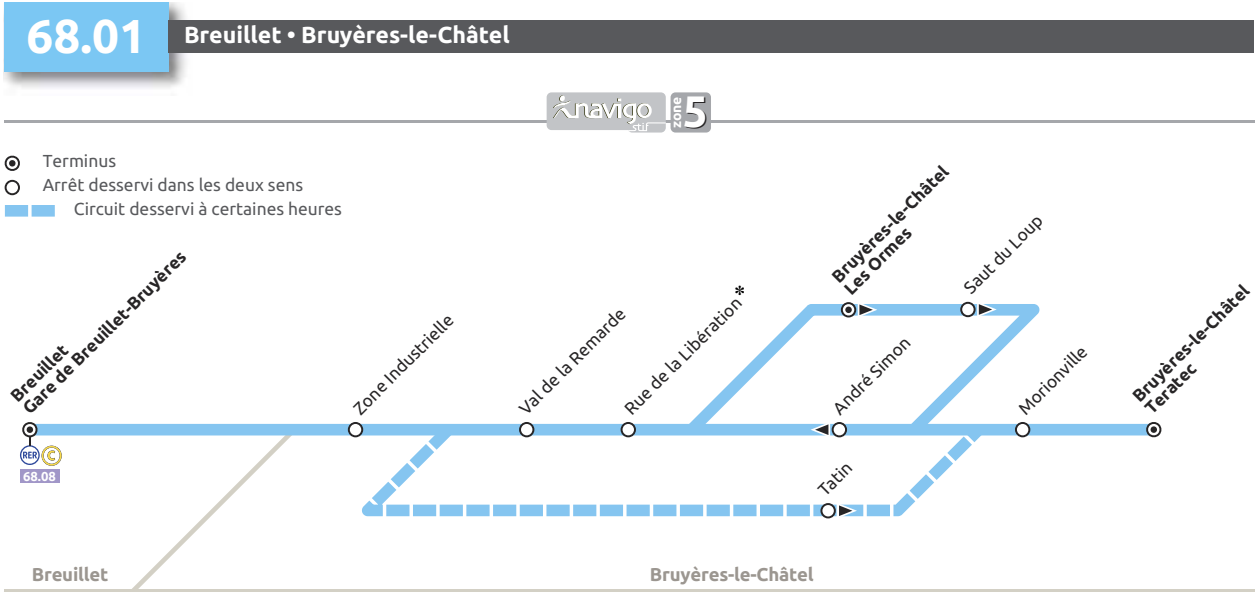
68.01 Breuillet • Bruyères-le-Châtel

navigo stif zone 5

Terminus
Arrêt desservi dans les deux sens
Circuit desservi à certaines heures

Breuillet Gare de Breuillet-Bruyères
RER C
68.08

Zone Industrielle

Val de la Remarde

Rue de la Libération *

Bruyères-le-Châtel Les Ormes

Saut du Loup

André Simon

Morionville

Bruyères-le-Châtel Teratec

Tatin

Breuillet

Bruyères-le-Châtel